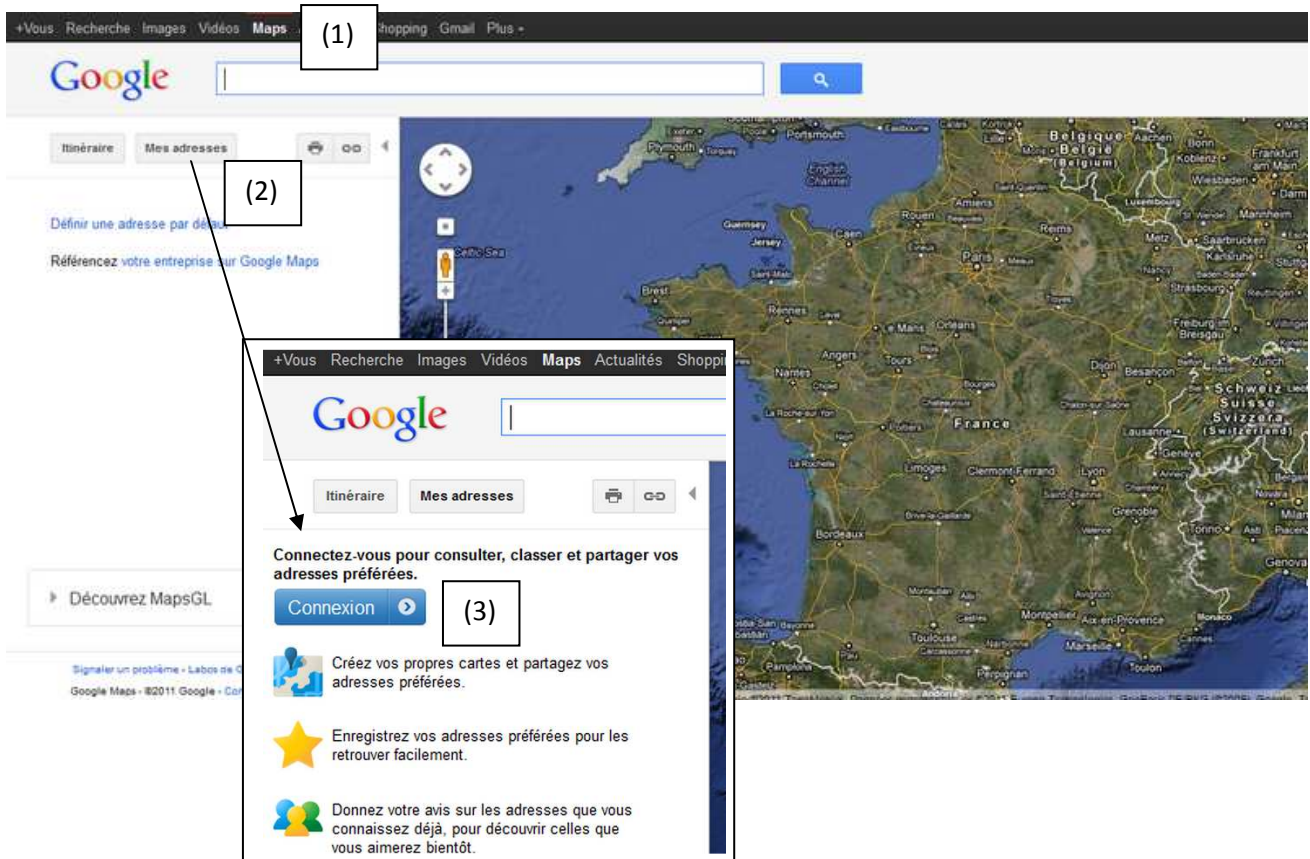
+Vous Recherche Images Vidéos Maps (1) Shopping Gmail Plus -

Google

Itinéraire Mes adresses

(2)

Définir une adresse par défaut

Référencez votre entreprise sur Google Maps

Portsmouth Plymouth English Channel Guernsey Jersey Celtic Sea Brest Rennes Caen Rouen Amiens Paris Reims Le Mans Orléans Angers Tours Nantes La Rochelle Limoges Clermont-Ferrand Lyon Bordeaux Grenoble Toulouse Montpellier Aix-en-Provence Marseille Toulon Monaco Perpignan Pamplona Andorra Belgique België (Belgium) Aachen Bonn Koblenz Frankfurt am Main Wiesbaden Darmstadt Luxembourg Metz Saarbrücken Mannheim Karlsruhe Stuttgart Nancy Strasbourg Freiburg im Breisgau Dijon Besançon Zürich Schweiz Suisse Svizzera (Switzerland) Lausanne Genève Torino Milano Genova France

Découvrez MapsGL

Signaler un problème - Labos de G

Google Maps - ©2011 Google - Co

+Vous Recherche Images Vidéos Maps Actualités Shoppi

Google

Itinéraire Mes adresses

Connectez-vous pour consulter, classer et partager vos adresses préférées.

Connexion

(3)

Créez vos propres cartes et partagez vos adresses préférées.

Enregistrez vos adresses préférées pour les retrouver facilement.

Donnez votre avis sur les adresses que vous connaissez déjà, pour découvrir celles que vous aimerez bientôt.